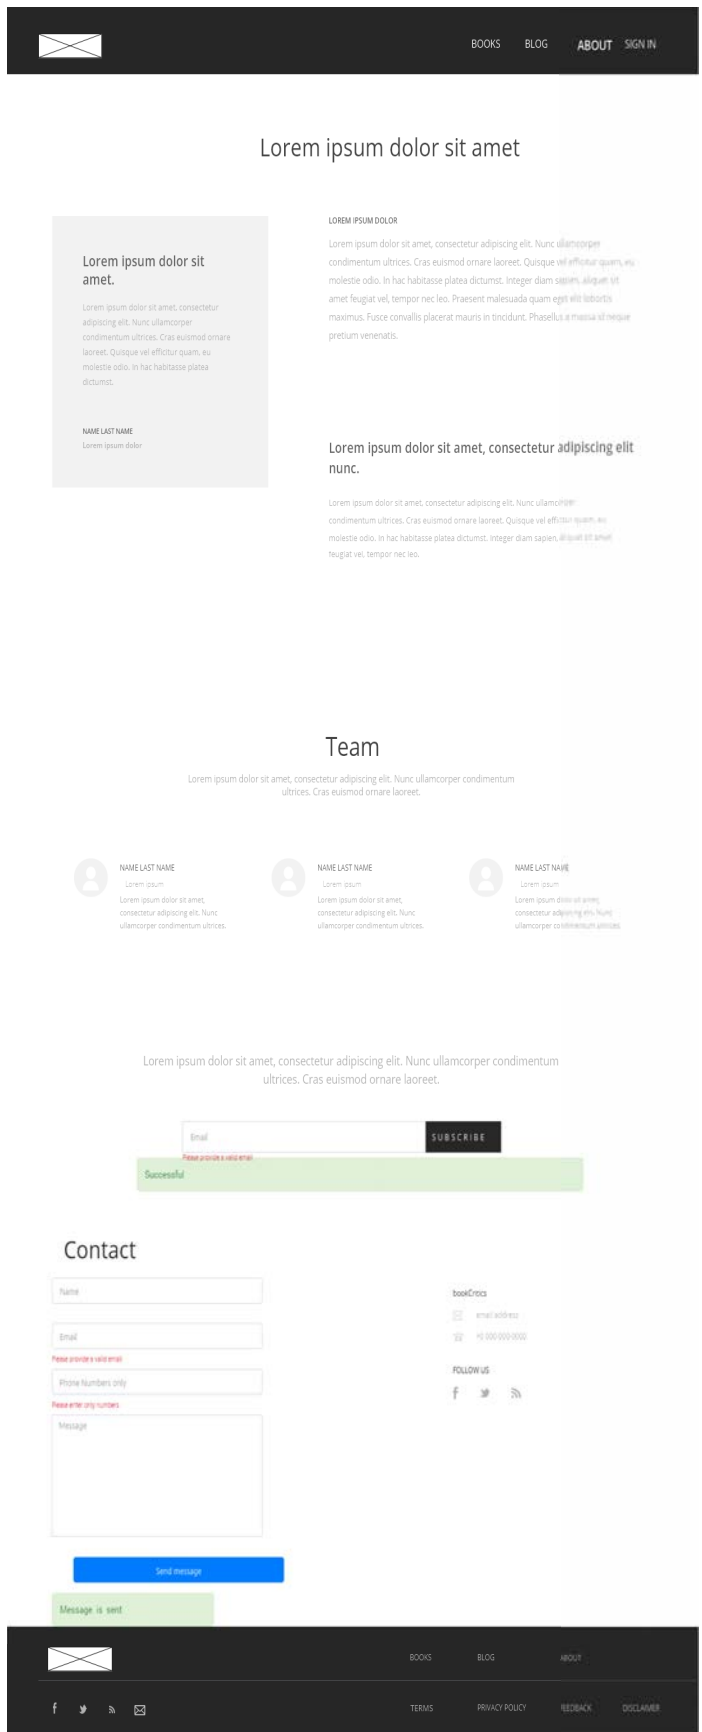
BOOKS BLOG ABOUT SIGN IN

Lorem ipsum dolor sit amet

Lorem ipsum dolor sit amet.

Lorem ipsum dolor sit amet, consectetur adipiscing elit. Nunc ullamcorper condimentum ultrices. Cras euismod ornare laoreet. Quisque vel efficitur quam, eu molestie odio. In hac habitasse platea dictumst.

NAME LAST NAME
Lorem ipsum dolor

LOREM IPSUM DOLOR

Lorem ipsum dolor sit amet, consectetur adipiscing elit. Nunc ullamcorper condimentum ultrices. Cras euismod ornare laoreet. Quisque vel efficitur quam, eu molestie odio. In hac habitasse platea dictumst. Integer diam sapien, aliquet sit amet feugiat vel, tempor nec leo. Praesent malesuada quam eget elit lobortis maximus. Fusce convallis placerat mauris in tincidunt. Phasellus a massa id neque pretium venenatis.

Lorem ipsum dolor sit amet, consectetur adipiscing elit nunc.

Lorem ipsum dolor sit amet, consectetur adipiscing elit. Nunc ullamcorper condimentum ultrices. Cras euismod ornare laoreet. Quisque vel efficitur quam, eu molestie odio. In hac habitasse platea dictumst. Integer diam sapien, aliquet sit amet feugiat vel, tempor nec leo.

Team

Lorem ipsum dolor sit amet, consectetur adipiscing elit. Nunc ullamcorper condimentum ultrices. Cras euismod ornare laoreet.

NAME LAST NAME
Lorem ipsum
Lorem ipsum dolor sit amet, consectetur adipiscing elit. Nunc ullamcorper condimentum ultrices.

NAME LAST NAME
Lorem ipsum
Lorem ipsum dolor sit amet, consectetur adipiscing elit. Nunc ullamcorper condimentum ultrices.

NAME LAST NAME
Lorem ipsum
Lorem ipsum dolor sit amet, consectetur adipiscing elit. Nunc ullamcorper condimentum ultrices.

Lorem ipsum dolor sit amet, consectetur adipiscing elit. Nunc ullamcorper condimentum ultrices. Cras euismod ornare laoreet.

Email
SUBSCRIBE
Please provide a valid email
Successful

Contact

Name
Email
Please provide a valid email
Phone Numbers only
Please enter only numbers
Message
Send message
Message is sent

bookCritics
email address
+1 000 000 0000
FOLLOW US

BOOKS BLOG ABOUT
TERMS PRIVACY POLICY FEEDBACK DISCLAIMER